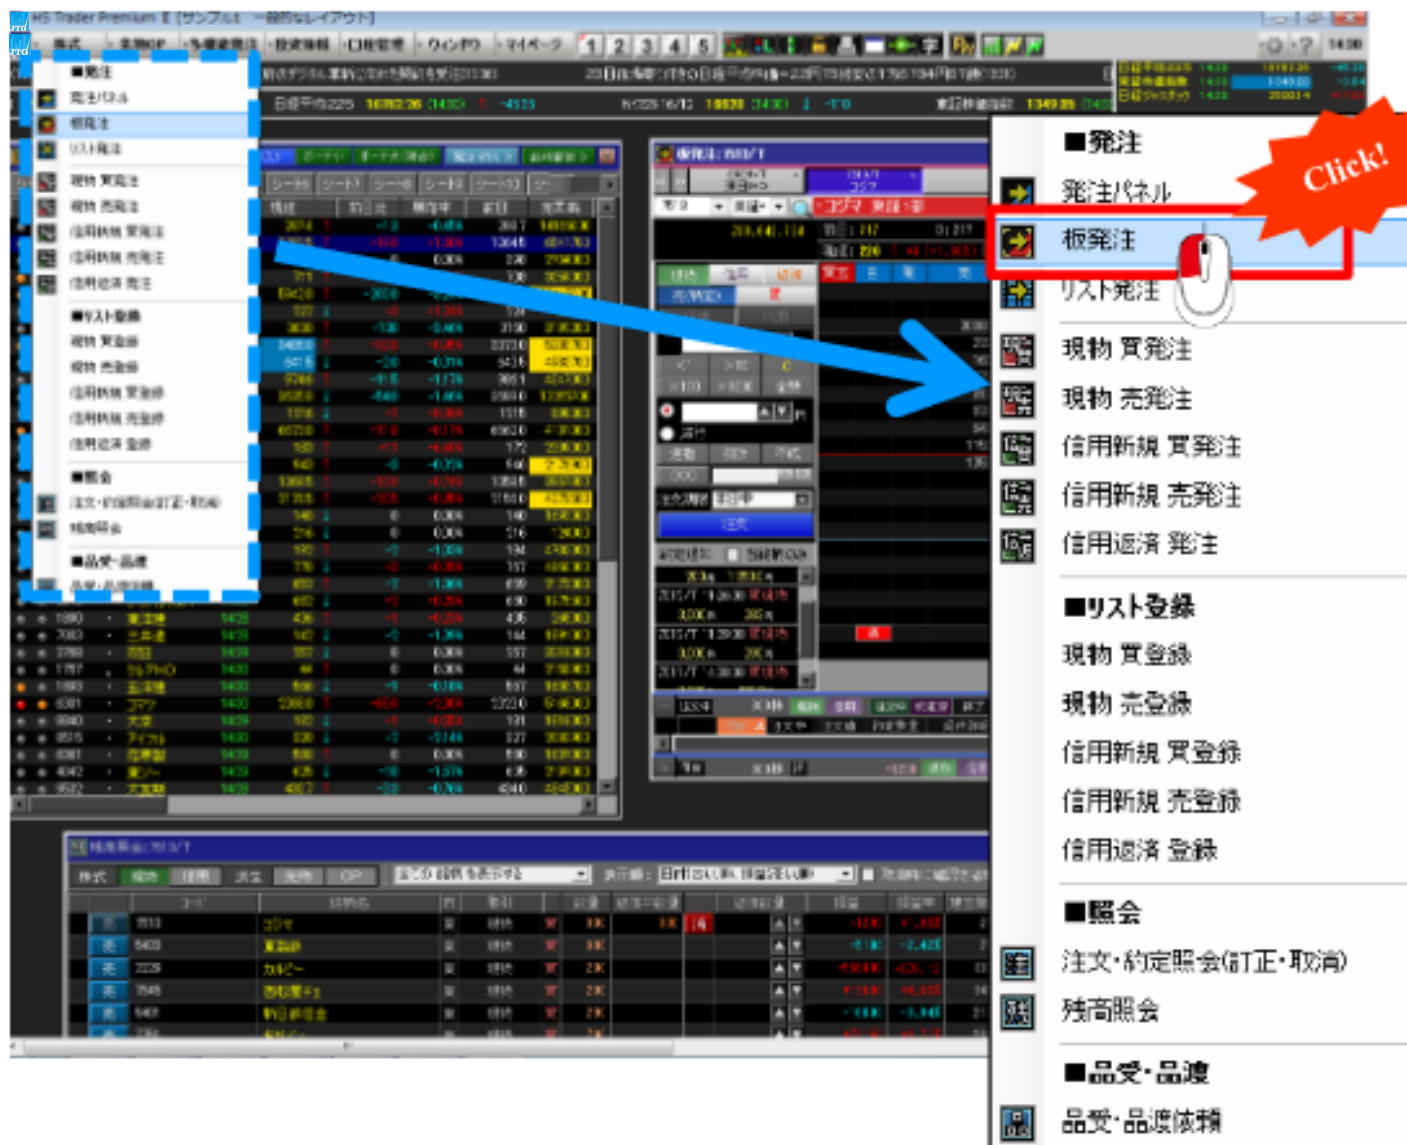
HS Trader Premium II [サンプル1 一般的なレイアウト]

株式 | 先物OP | 為替情報 | 投資情報 | 口座管理 | ウィンドウ | マイページ | 1 | 2 | 3 | 4 | 5

■発注
発注パネル
板発注
リスト発注
現物 買発注
現物 売発注
信用新規 買発注
信用新規 売発注
信用返済 発注
■リスト登録
現物 買登録
現物 売登録
信用新規 買登録
信用新規 売登録
信用返済 登録
■照会
注文・約定照会(訂正・取消)
残高照会
■品受・品渡
品受・品渡依頼

日経平均225 16192.26

板発注: 7613/T

コジマ

注文

Click!

■発注
発注パネル
板発注
リスト発注
現物 買発注
現物 売発注
信用新規 買発注
信用新規 売発注
信用返済 発注
■リスト登録
現物 買登録
現物 売登録
信用新規 買登録
信用新規 売登録
信用返済 登録
■照会
注文・約定照会(訂正・取消)
残高照会
■品受・品渡
品受・品渡依頼

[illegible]

| | コード | 銘柄名 |
|---|---|---|
| 売 | 7513 | コジマ |
| 売 | 5403 | 東海鋼 |
| 売 | 2229 | カルビー |
| 売 | 7546 | 西松屋チェ |
| 売 | 5401 | 新日鉄住金 |